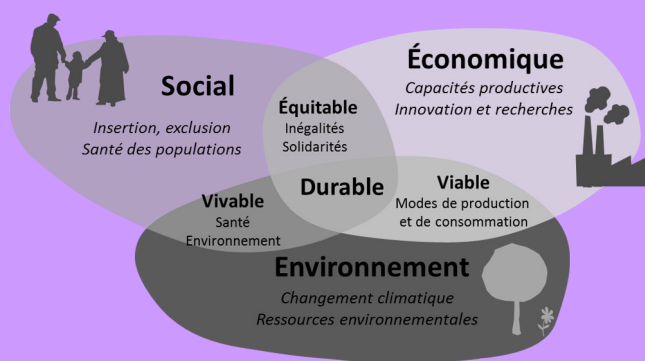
Social

Insertion, exclusion
Santé des populations

Économique

Capacités productives
Innovation et recherches

Équitable
Inégalités
Solidarités

Durable

Vivable
Santé
Environnement

Viable
Modes de production
et de consommation

Environnement

Changement climatique
Ressources environnementales